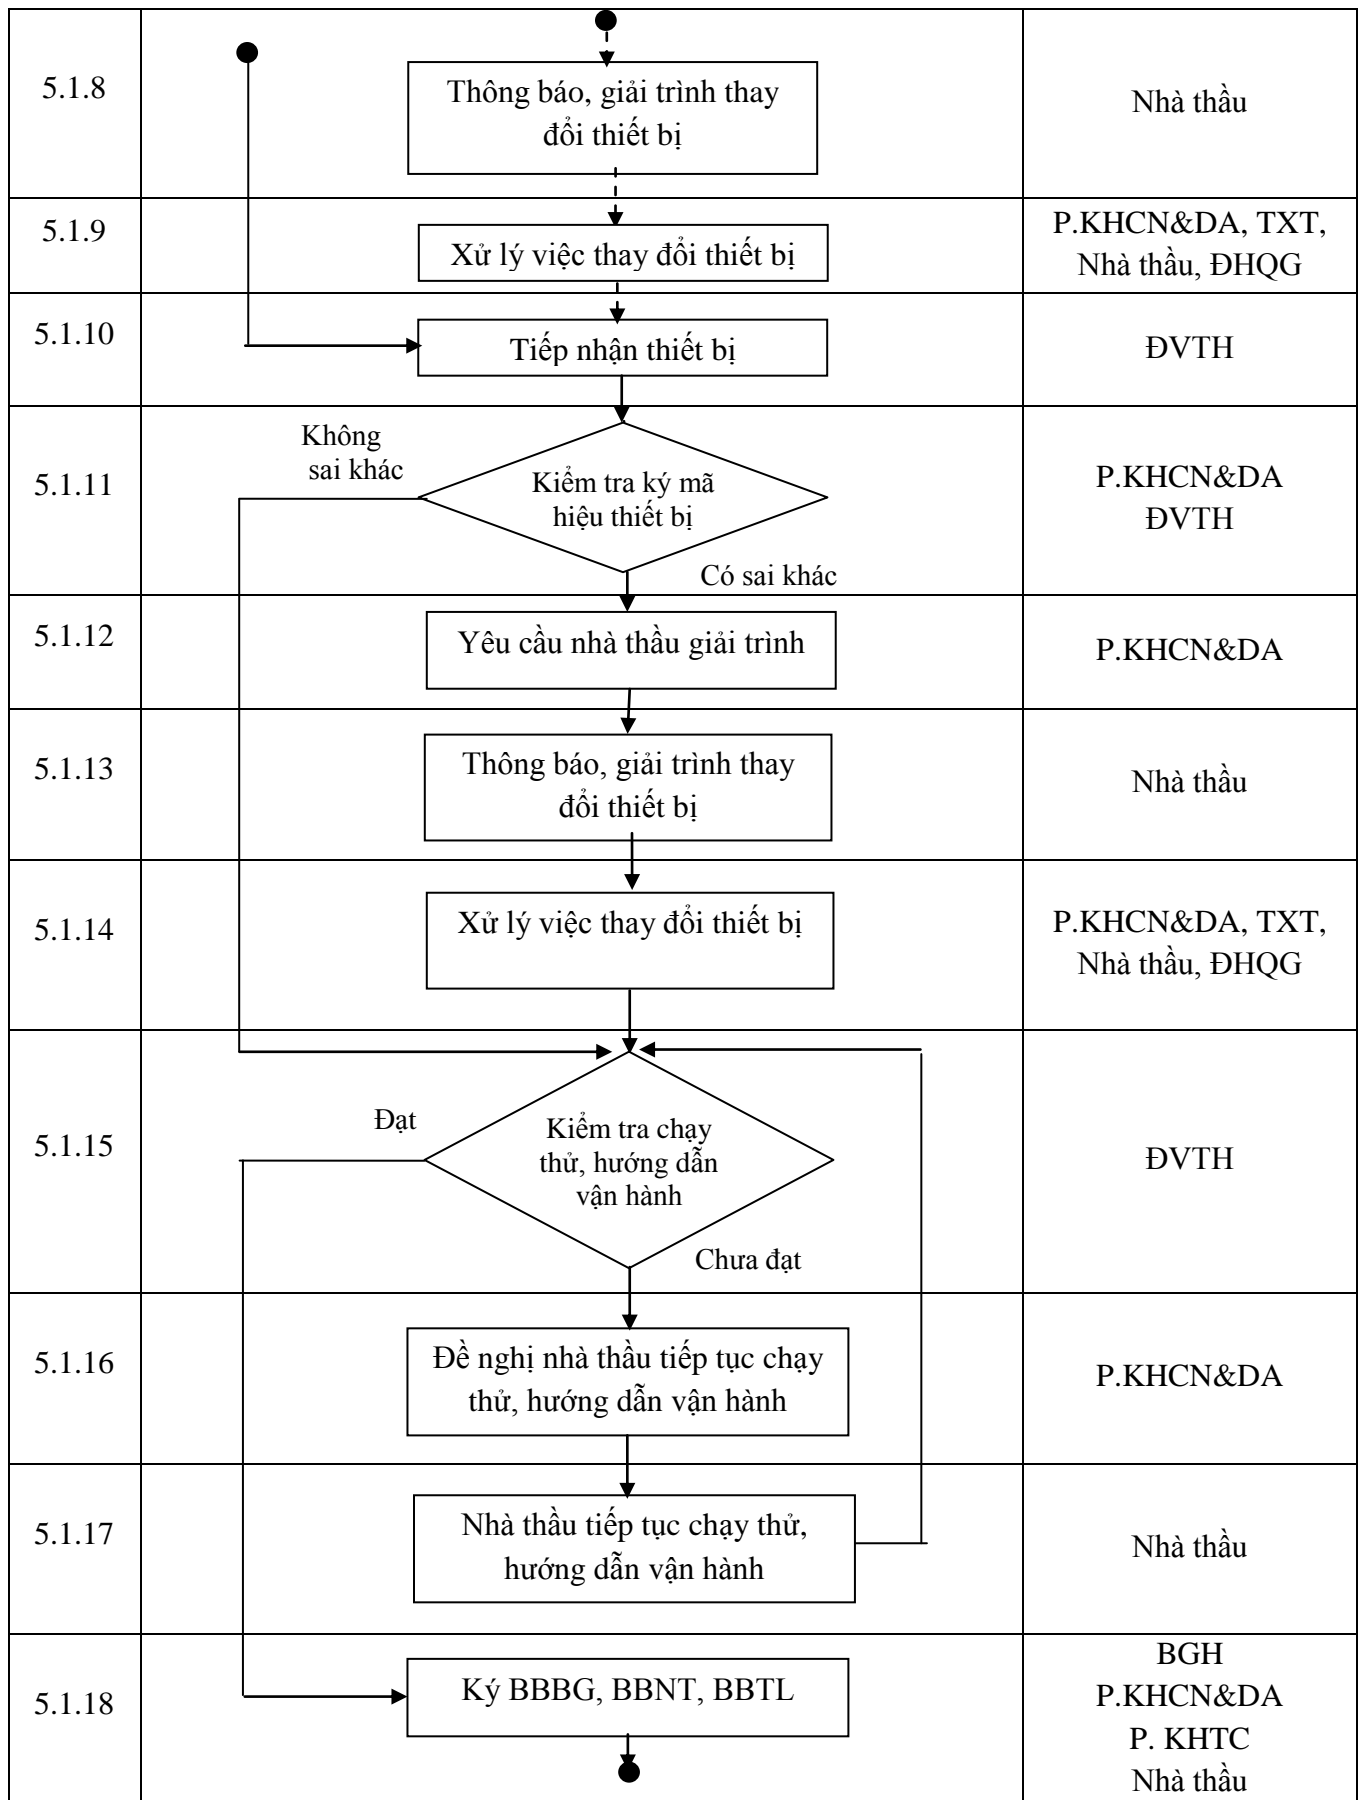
| 5.1.8 | Thông báo, giải trình thay đổi thiết bị | Nhà thầu |
|---|---|---|
| 5.1.9 | Xử lý việc thay đổi thiết bị | P.KHCN&DA, TXT, Nhà thầu, ĐHQG |
| 5.1.10 | Tiếp nhận thiết bị | ĐVTH |
| 5.1.11 | Không sai khác / Kiểm tra ký mã hiệu thiết bị / Có sai khác | P.KHCN&DA ĐVTH |
| 5.1.12 | Yêu cầu nhà thầu giải trình | P.KHCN&DA |
| 5.1.13 | Thông báo, giải trình thay đổi thiết bị | Nhà thầu |
| 5.1.14 | Xử lý việc thay đổi thiết bị | P.KHCN&DA, TXT, Nhà thầu, ĐHQG |
| 5.1.15 | Đạt / Kiểm tra chạy thử, hướng dẫn vận hành / Chưa đạt | ĐVTH |
| 5.1.16 | Đề nghị nhà thầu tiếp tục chạy thử, hướng dẫn vận hành | P.KHCN&DA |
| 5.1.17 | Nhà thầu tiếp tục chạy thử, hướng dẫn vận hành | Nhà thầu |
| 5.1.18 | Ký BBBG, BBNT, BBTL | BGH P.KHCN&DA P. KHTC Nhà thầu |